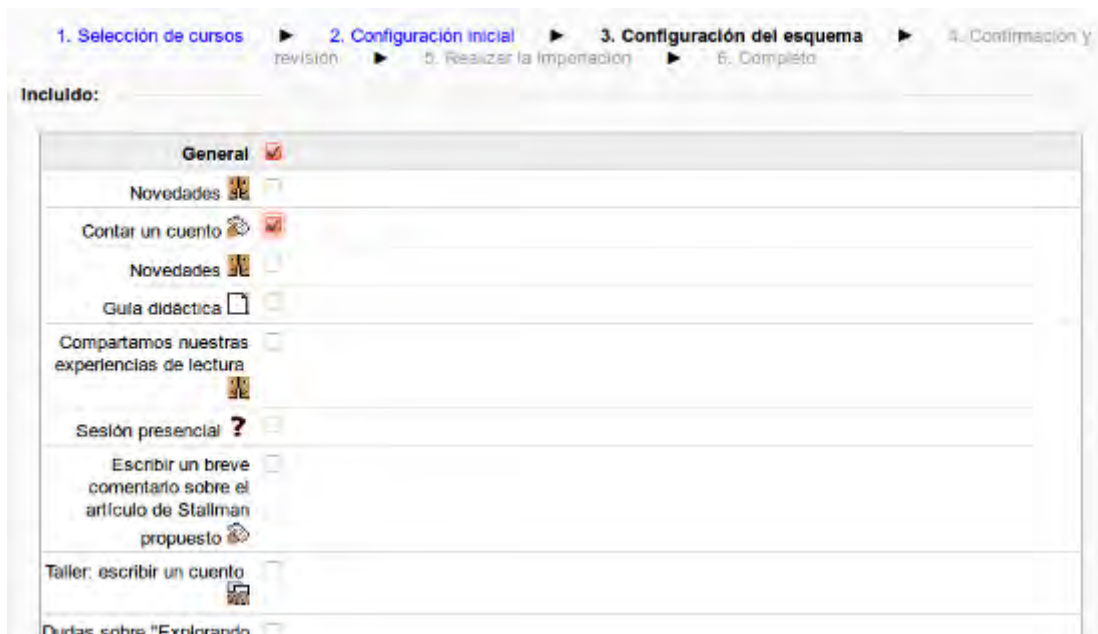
1. Selección de cursos ► 2. Configuración inicial ► 3. Configuración del esquema ► 4. Confirmación y revisión ► 5. Realizar la importación ► 6. Completo

Incluido:

| | |
|---|---|
| General | ☑ |
| Novedades | ☐ |
| Contar un cuento | ☑ |
| Novedades | ☐ |
| Guía didáctica | ☐ |
| Compartamos nuestras experiencias de lectura | ☐ |
| Sesión presencial ? | ☐ |
| Escribir un breve comentario sobre el artículo de Stallman propuesto | ☐ |
| Taller: escribir un cuento | ☐ |
| Dudas sobre "Explorando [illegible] | ☐ |